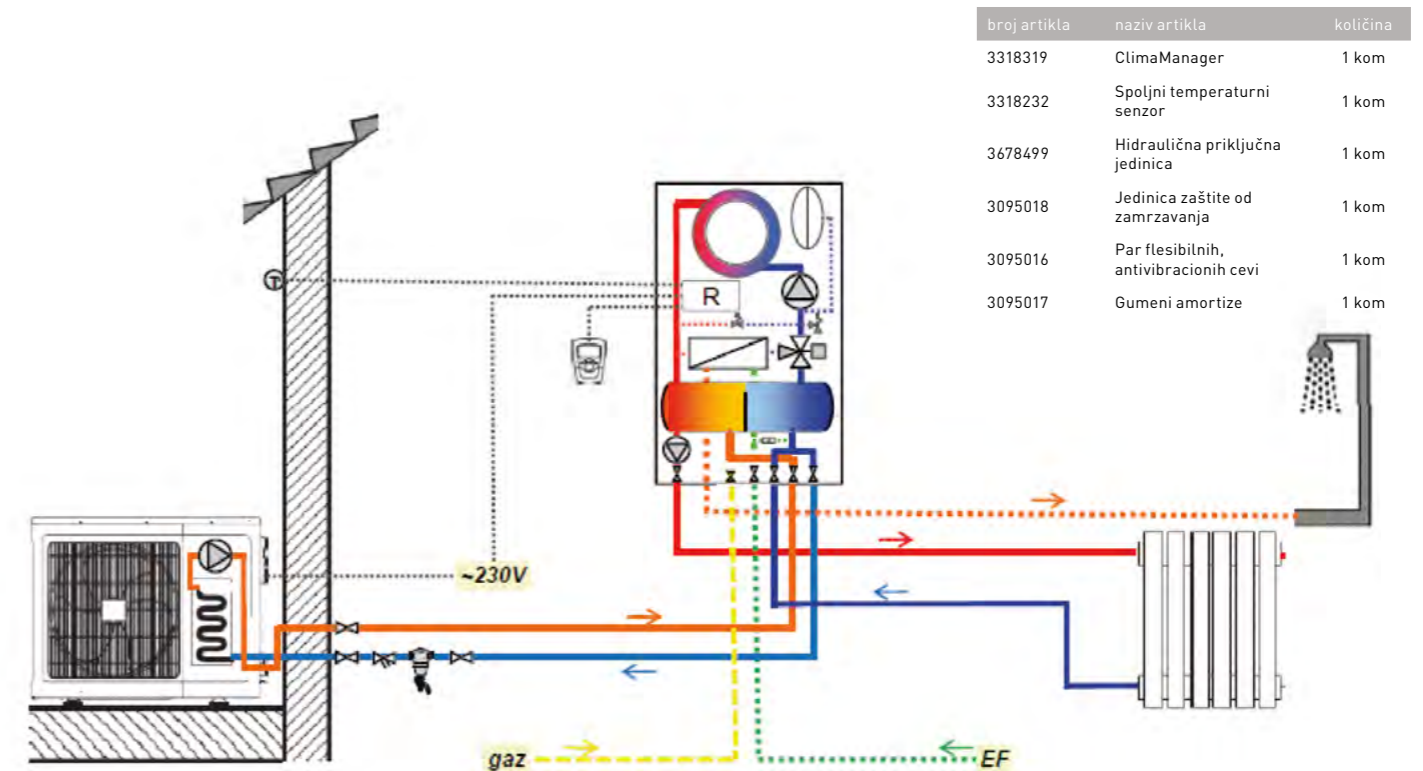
| broj artikla | naziv artikla | količina |
|---|---|---|
| 3318319 | ClimaManager | 1 kom |
| 3318232 | Spoljni temperaturni senzor | 1 kom |
| 3678499 | Hidraulična priključna jedinica | 1 kom |
| 3095018 | Jedinica zaštite od zamrzavanja | 1 kom |
| 3095016 | Par flesibilnih, antivibracionih cevi | 1 kom |
| 3095017 | Gumeni amortize | 1 kom |

T

R

~230V

gaz

EF